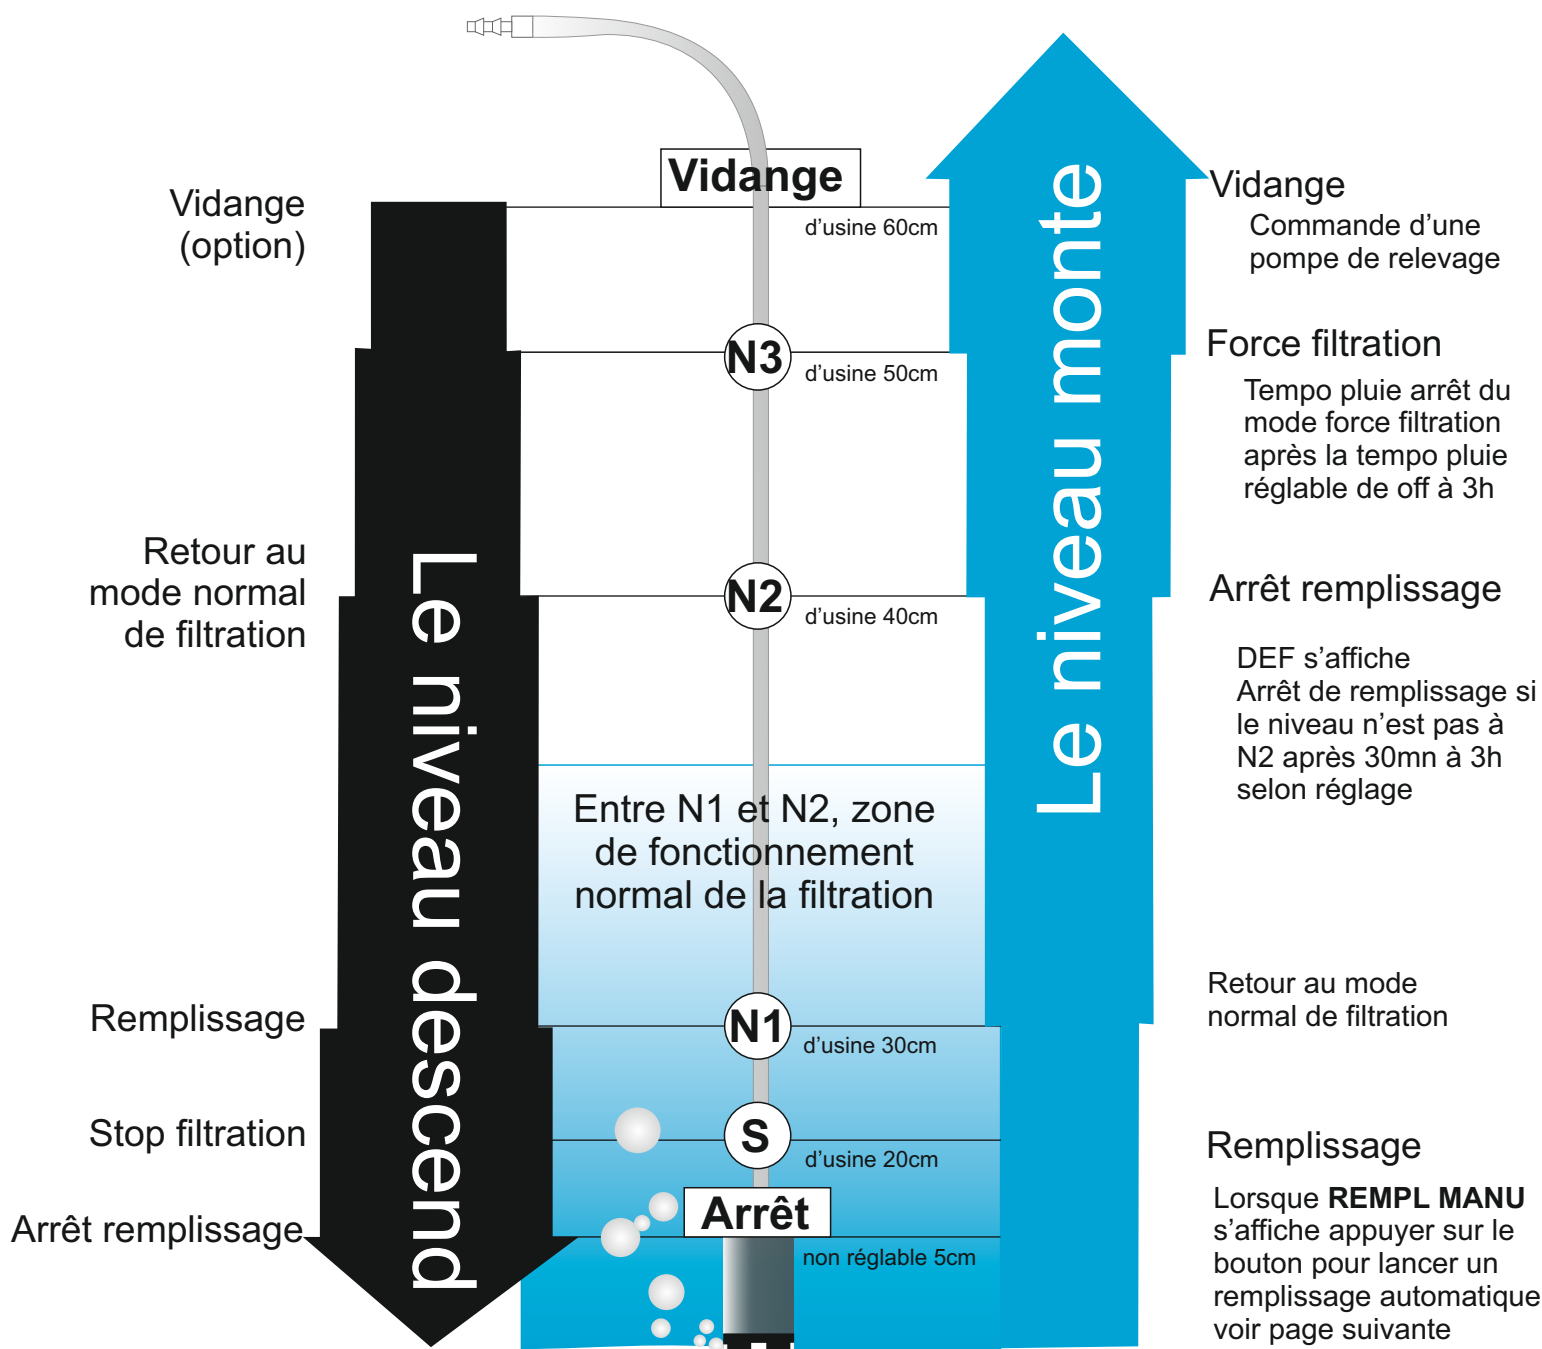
Vidange

d'usine 60cm

N3

d'usine 50cm

N2

d'usine 40cm

Entre N1 et N2, zone de fonctionnement normal de la filtration

N1

d'usine 30cm

S

d'usine 20cm

Arrêt

non réglable 5cm

Vidange (option)

Retour au mode normal de filtration

Remplissage

Stop filtration

Arrêt remplissage

Le niveau descend

Le niveau monte

Vidange

Commande d'une pompe de relevage

Force filtration

Tempo pluie arrêt du mode force filtration après la tempo pluie réglable de off à 3h

Arrêt remplissage

DEF s'affiche
Arrêt de remplissage si le niveau n'est pas à N2 après 30mn à 3h selon réglage

Retour au mode normal de filtration

Remplissage

Lorsque **REMPL MANU** s'affiche appuyer sur le bouton pour lancer un remplissage automatique voir page suivante